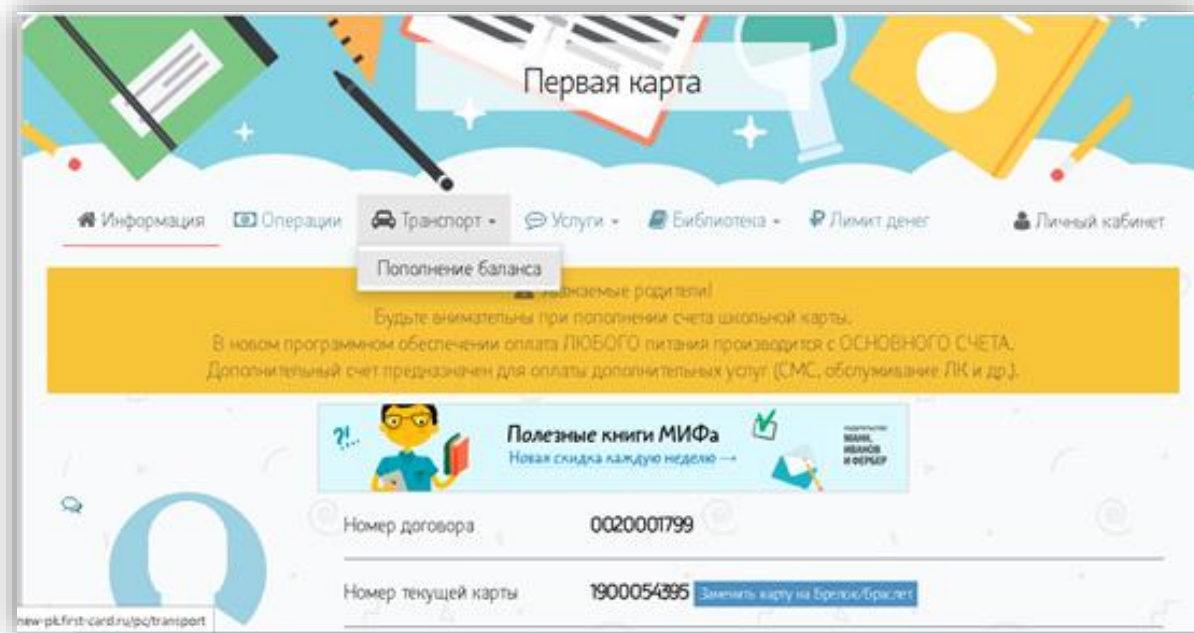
Первая карта

Информация Операции Транспорт ▾ Услуги ▾ Библиотека ▾ Лимит денег Личный кабинет

Пополнение баланса

Уважаемые родители!
Будьте внимательны при пополнении счета школьной карты.
В новом программном обеспечении оплата ЛЮБОГО питания производится с ОСНОВНОГО СЧЕТА.
Дополнительный счет предназначен для оплаты дополнительных услуг (СМС, обслуживание ЛК и др.).

?!.. Полезные книги МИФа
Новая скидка каждую неделю →
ИЗДАТЕЛЬСТВО МАНН, ИВАНОВ И ФЕРБЕР

| Номер договора | 0020001799 |
|---|---|
| Номер текущей карты | 1900054395 Заменить карту на Брелок/Браслет |

new-pk.first-card.ru/pc/transport